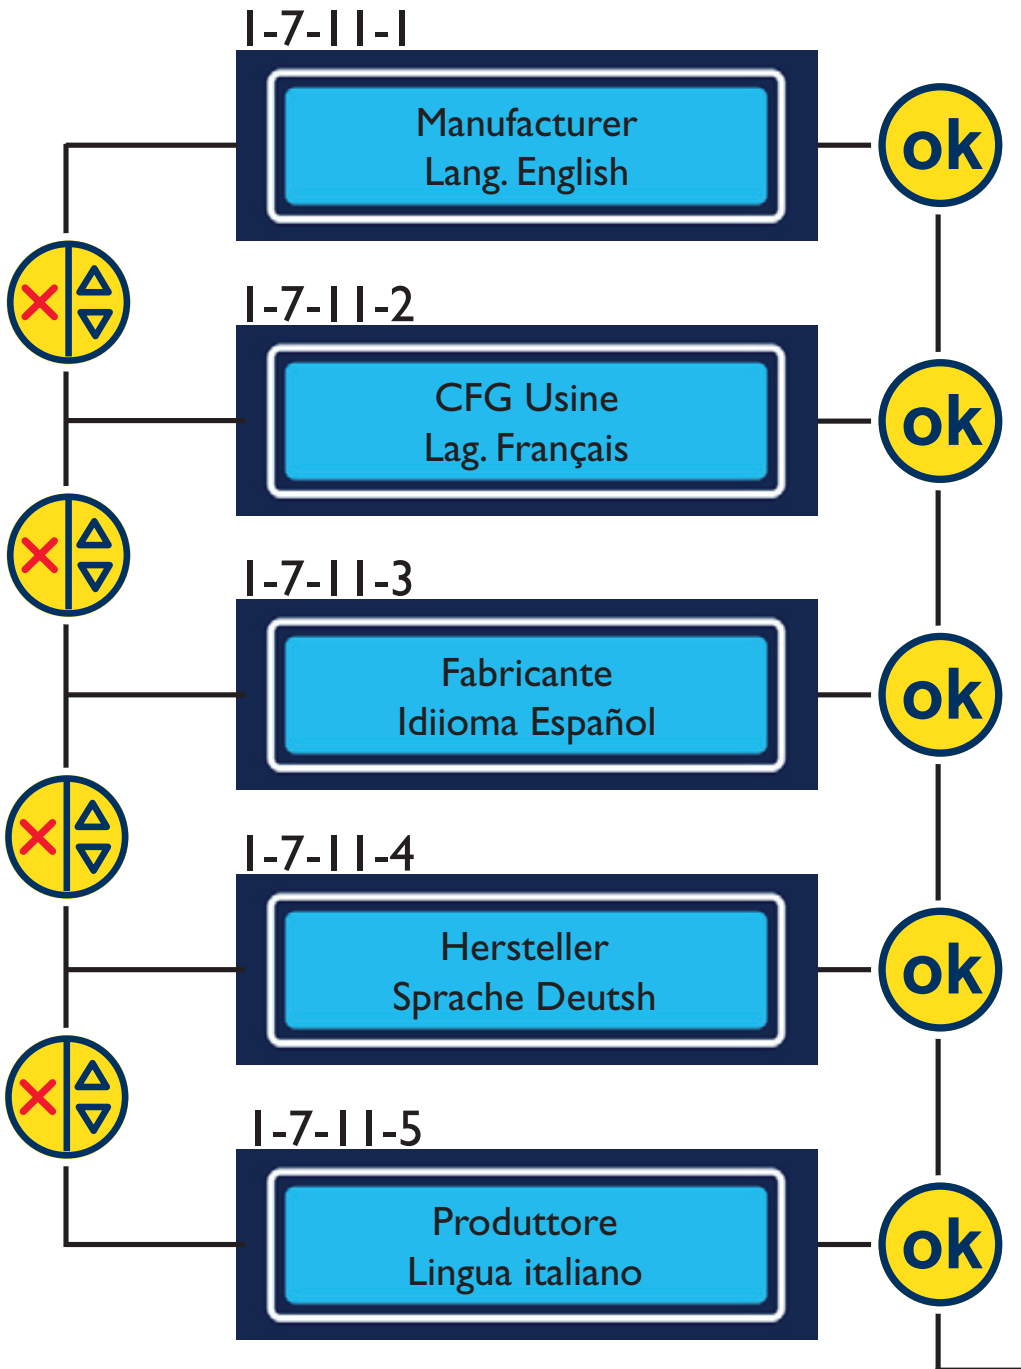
1-7-11-1

Manufacturer
Lang. English

ok

1-7-11-2

CFG Usine
Lag. Français

ok

1-7-11-3

Fabricante
Idiioma Español

ok

1-7-11-4

Hersteller
Sprache Deutsh

ok

1-7-11-5

Produttore
Lingua italiano

ok